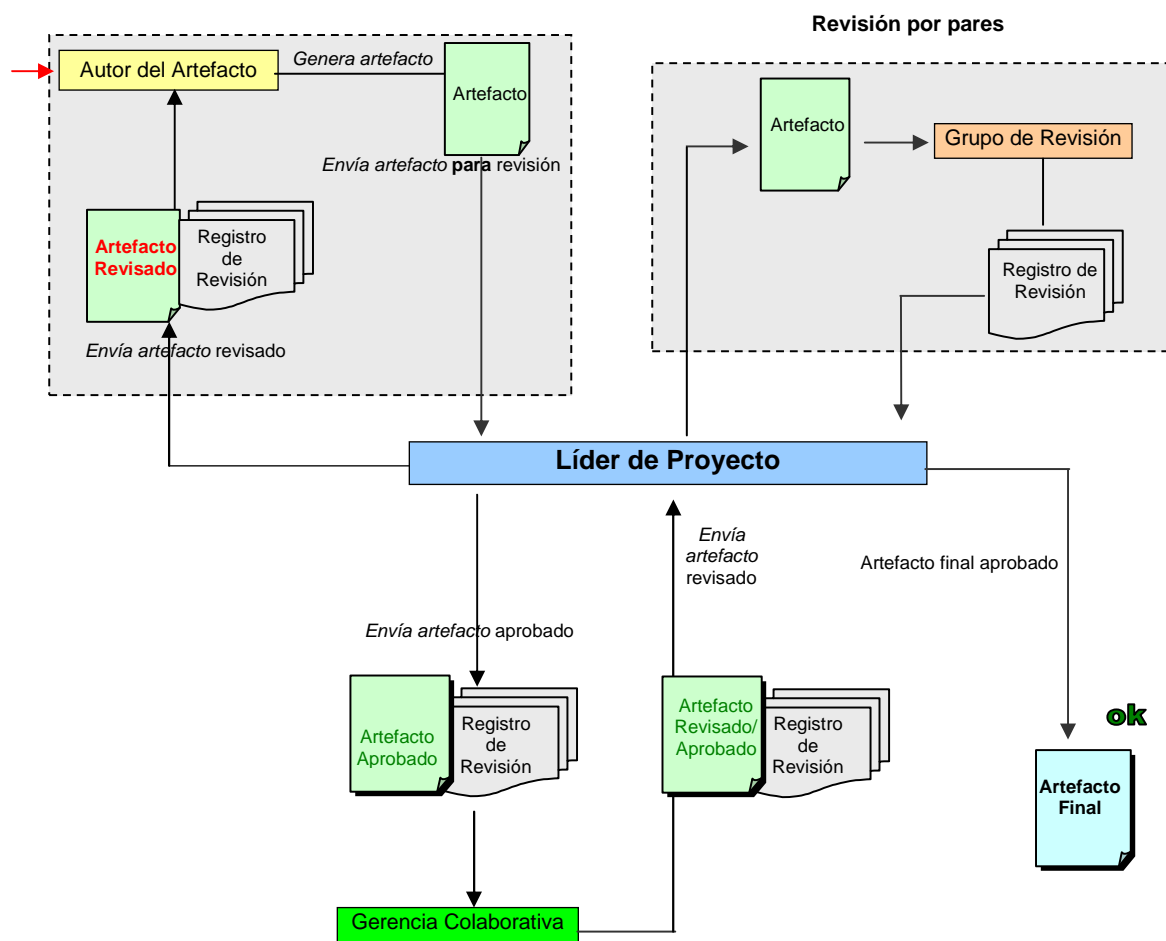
Revisión por pares

Autor del Artefacto

Genera artefacto

Artefacto

Envía artefacto para revisión

Artefacto Revisado

Registro de Revisión

Envía artefacto revisado

Artefacto

Grupo de Revisión

Registro de Revisión

Líder de Proyecto

Envía artefacto revisado

Artefacto final aprobado

Envía artefacto aprobado

Artefacto Aprobado

Registro de Revisión

Artefacto Revisado/ Aprobado

Registro de Revisión

ok

Artefacto Final

Gerencia Colaborativa